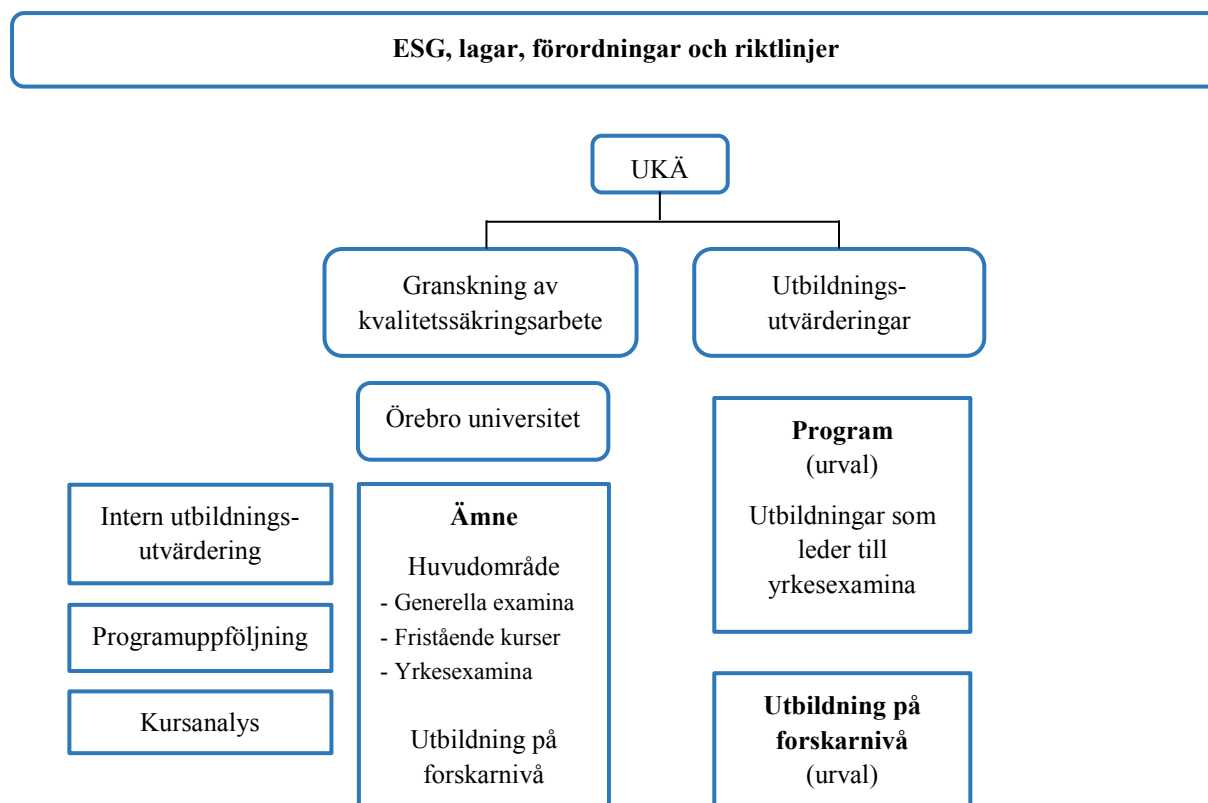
ESG, lagar, förordningar och riktlinjer

UKÄ

Granskning av kvalitetssäkringsarbete

Utbildningsutvärderingar

Örebro universitet

Intern utbildningsutvärdering

Programuppföljning

Kursanalys

Ämne

Huvudområde
- Generella examina
- Fristående kurser
- Yrkesexamina

Utbildning på forskarnivå

Program
(urval)

Utbildningar som leder till yrkesexamina

Utbildning på forskarnivå
(urval)